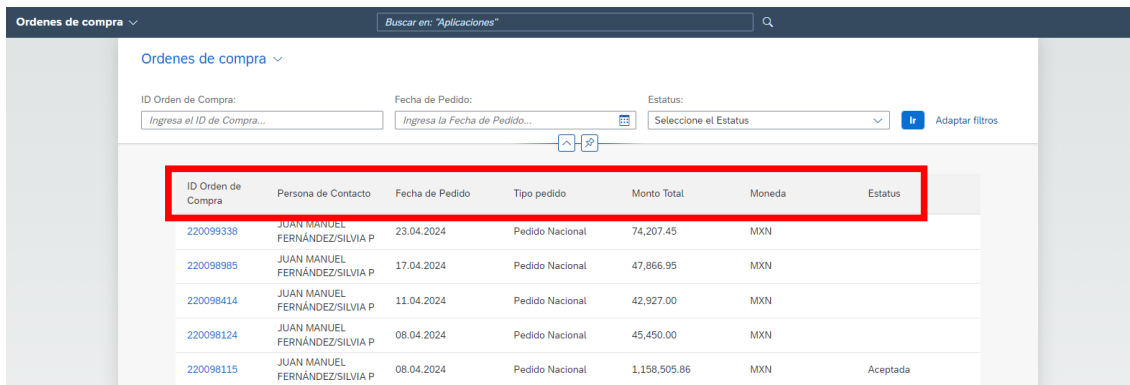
Ordenes de compra

Buscar en: "Aplicaciones"

Ordenes de compra

ID Orden de Compra:
Ingresa el ID de Compra...

Fecha de Pedido:
Ingresa la Fecha de Pedido...

Estatus:
Seleccione el Estatus

Ir

Adaptar filtros

| ID Orden de Compra | Persona de Contacto | Fecha de Pedido | Tipo pedido | Monto Total | Moneda | Estatus |
|---|---|---|---|---|---|---|
| 220099338 | JUAN MANUEL FERNÁNDEZ/SILVIA P | 23.04.2024 | Pedido Nacional | 74,207.45 | MXN | |
| 220098985 | JUAN MANUEL FERNÁNDEZ/SILVIA P | 17.04.2024 | Pedido Nacional | 47,866.95 | MXN | |
| 220098414 | JUAN MANUEL FERNÁNDEZ/SILVIA P | 11.04.2024 | Pedido Nacional | 42,927.00 | MXN | |
| 220098124 | JUAN MANUEL FERNÁNDEZ/SILVIA P | 08.04.2024 | Pedido Nacional | 45,450.00 | MXN | |
| 220098115 | JUAN MANUEL FERNÁNDEZ/SILVIA P | 08.04.2024 | Pedido Nacional | 1,158,505.86 | MXN | Aceptada |